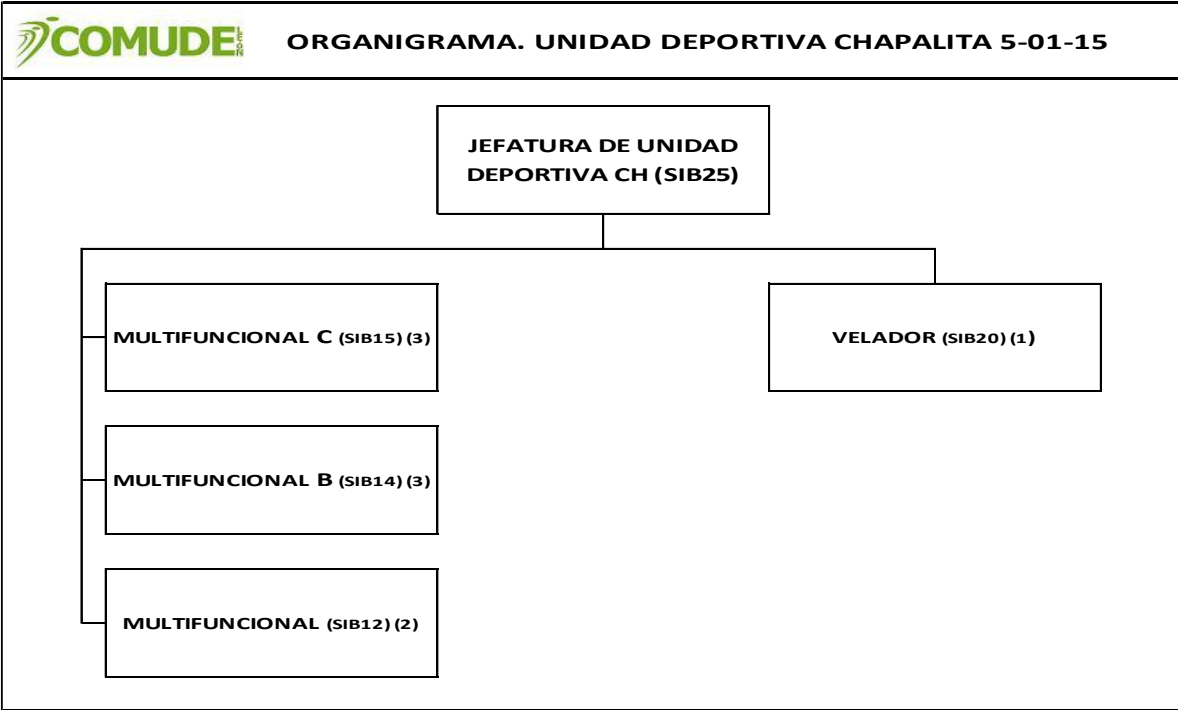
COMUDE LEÓN

ORGANIGRAMA. UNIDAD DEPORTIVA CHAPALITA 5-01-15

JEFATURA DE UNIDAD DEPORTIVA CH (SIB25)

MULTIFUNCIONAL C (SIB15) (3)

VELADOR (SIB20) (1)

MULTIFUNCIONAL B (SIB14) (3)

MULTIFUNCIONAL (SIB12) (2)